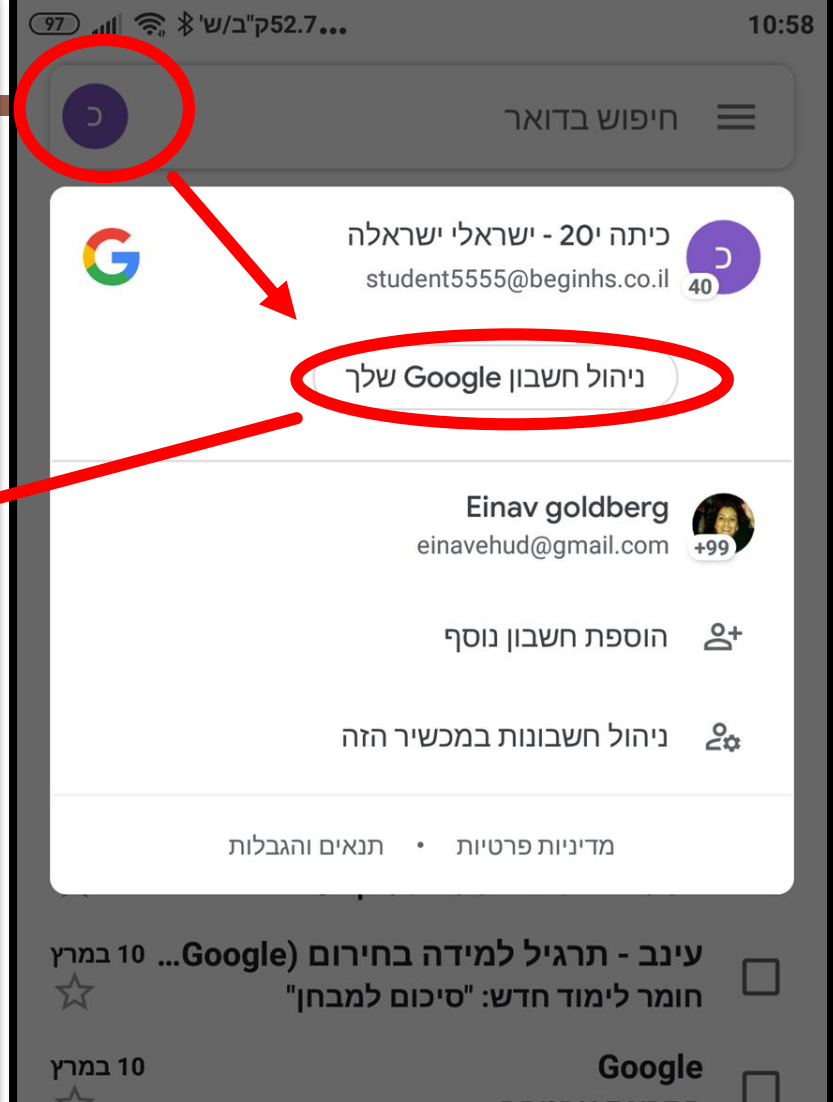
97 52.7ק"ב/ש' ... 10:58

כ
חיפוש בדואר

כיתה י20 - ישראלי ישראלה
student5555@beginhs.co.il
כ
40

ניהול חשבון Google שלך

Einav goldberg
einavehud@gmail.com
+99

הוספת חשבון נוסף

ניהול חשבונות במכשיר הזה

מדיניות פרטיות • תנאים והגבלות

עינב - תרגיל למידה בחירום (Google... 10 במרץ
חומר לימוד חדש: "סיכום למבחן"

Google 10 במרץ